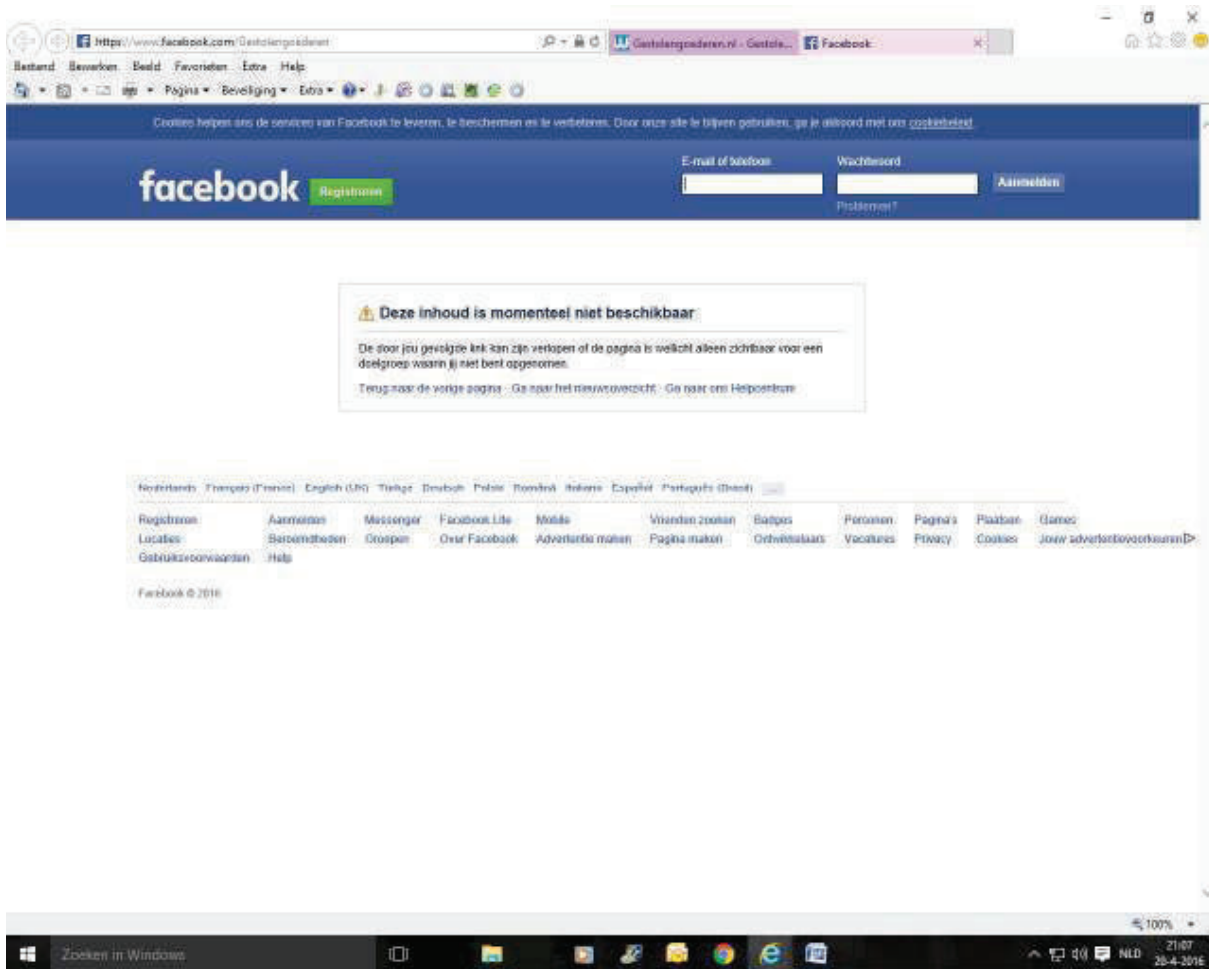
https://www.facebook.com/Gestolengoederen

Gestolengoederen.nl - Gestole... Facebook

Bestand Bewerken Beeld Favorieten Extra Help

Pagina ▾ Beveiliging ▾ Extra ▾

Cookies helpen ons de services van Facebook te leveren, te beschermen en te verbeteren. Door onze site te blijven gebruiken, ga je akkoord met ons cookiebeleid.

facebook Registreren

E-mail of telefoon Wachtwoord Aanmelden

Problemen?

⚠ Deze inhoud is momenteel niet beschikbaar

De door jou gevolgde link kan zijn verlopen of de pagina is wellicht alleen zichtbaar voor een doelgroep waarin jij niet bent opgenomen.

Terug naar de vorige pagina · Ga naar het nieuwsoverzicht · Ga naar ons Helpcentrum

Nederlands Français (France) English (US) Türkçe Deutsch Polski Română Italiano Español Português (Brasil) ...

| Registreren | Aanmelden | Messenger | Facebook Lite | Mobile | Vrienden zoeken | Badges | Personen | Pagina's | Plaatsen | Games |
|---|---|---|---|---|---|---|---|---|---|---|
| Locaties | Beroemdheden | Groepen | Over Facebook | Advertentie maken | Pagina maken | Ontwikkelaars | Vacatures | Privacy | Cookies | Jouw advertentievoorkeuren |
| Gebruiksvoorwaarden | Help | | | | | | | | | |

Facebook © 2016

100%

Zoeken in Windows

NLD 21:07 20-4-2016